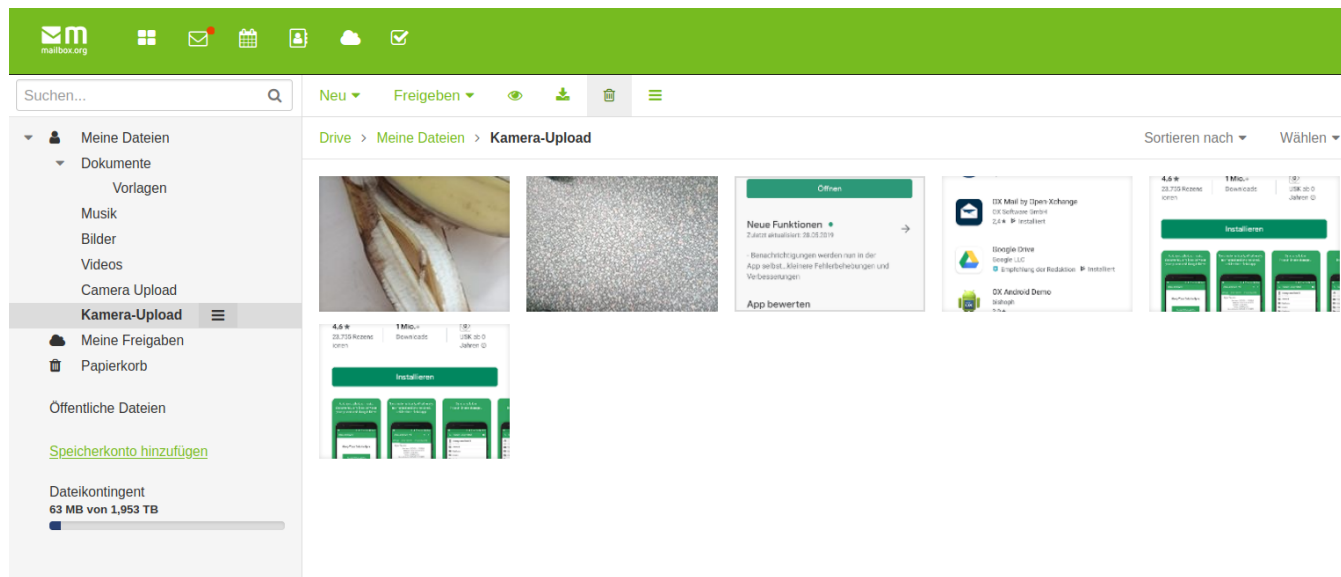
mailbox.org

Suchen...

Neu Freigeben

Drive > Meine Dateien > Kamera-Upload

Sortieren nach Wählen

Meine Dateien
Dokumente
Vorlagen
Musik
Bilder
Videos
Camera Upload
Kamera-Upload
Meine Freigaben
Papierkorb

Öffentliche Dateien

Speicherkonto hinzufügen

Dateikontingent
63 MB von 1,953 TB

Öffnen
Neue Funktionen
Zuletzt aktualisiert: 28.05.2019
- Benachrichtigungen werden nun in der App selbst... kleinere Fehlerbehebungen und Verbesserungen
App bewerten

OX Mail by Open-Xchange
OX Software GmbH
2,4 ★ Installiert
Google Drive
Google LLC
Empfehlung der Redaktion Installiert
OX Android Demo
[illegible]

4.6 ★
23.735 Rezensionen
1 Mio.+
Downloads
USK ab 0 Jahren
Installieren

4.6 ★
23.735 Rezensionen
1 Mio.+
Downloads
USK ab 0 Jahren
Installieren